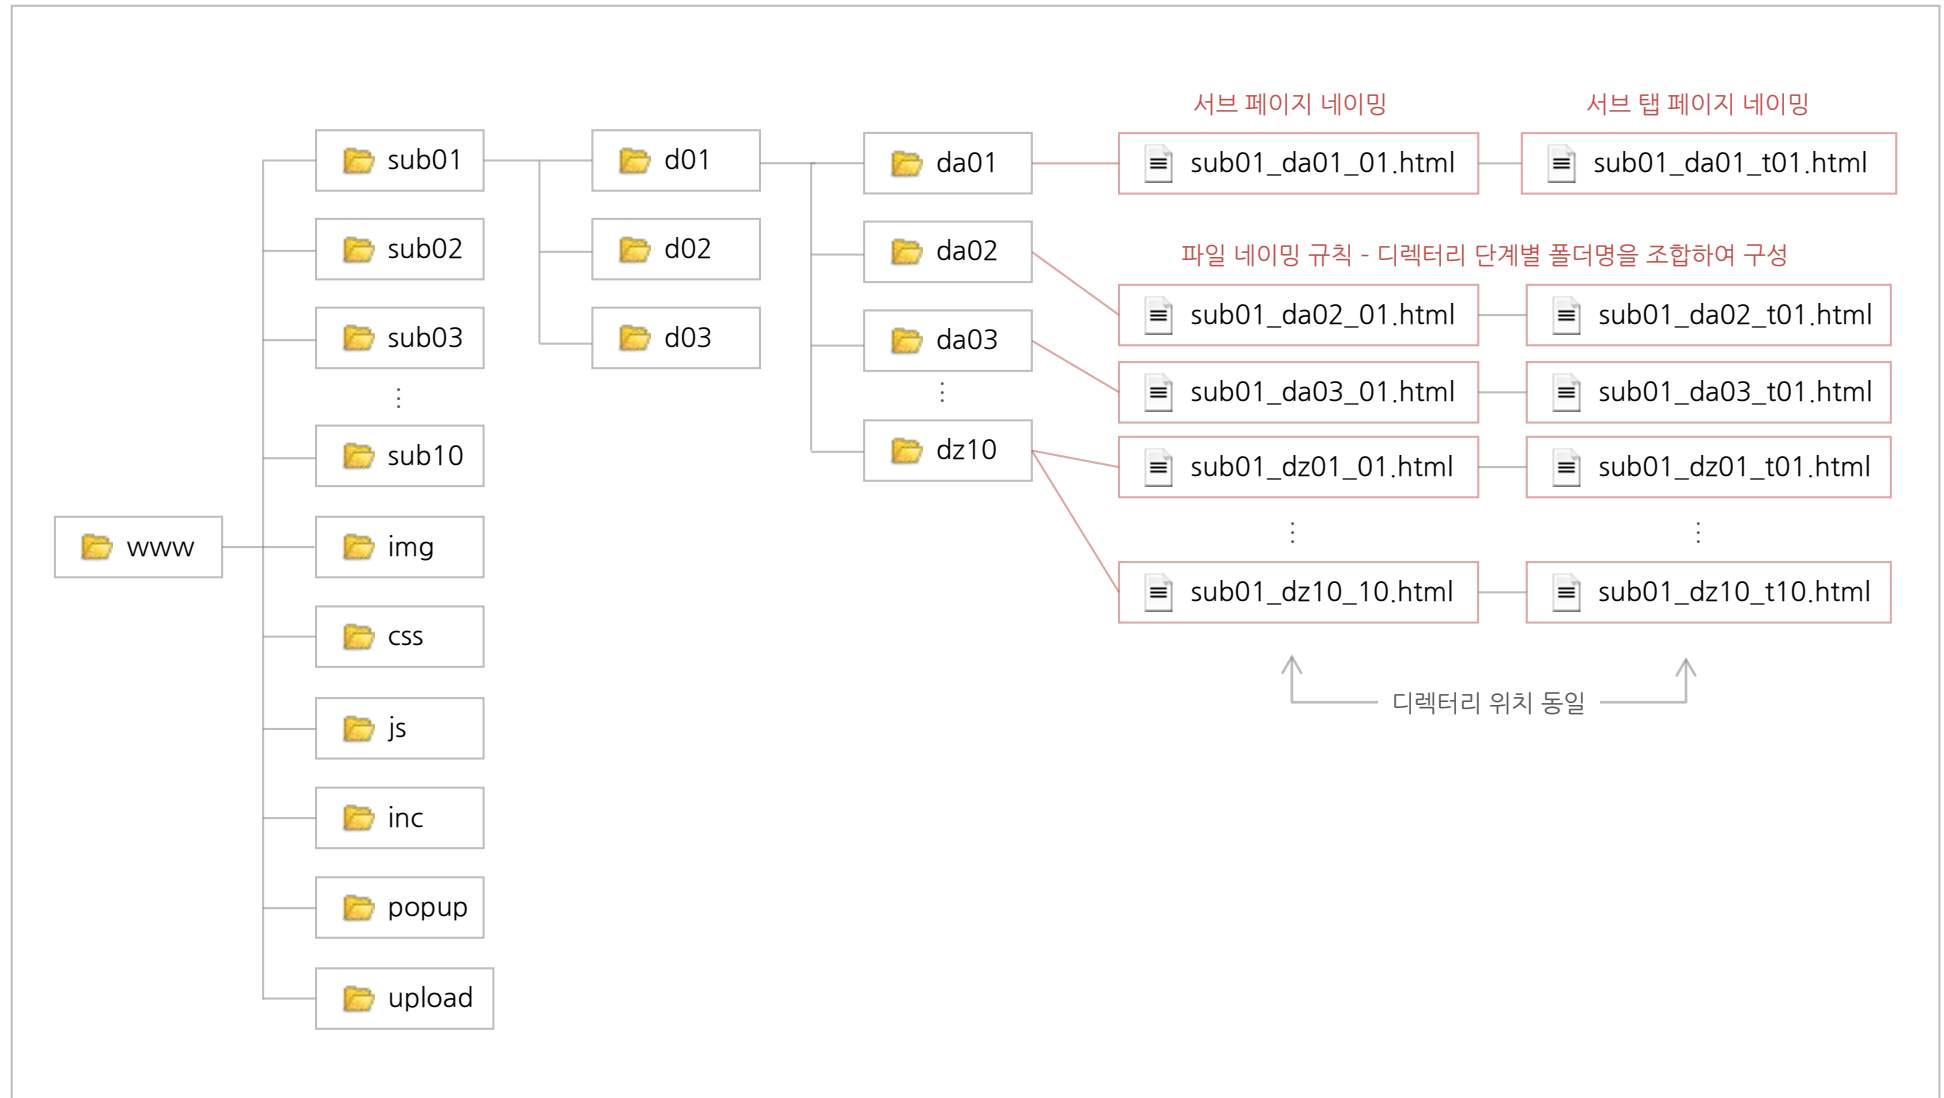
서브 페이지 네이밍

서브 탭 페이지 네이밍

sub01

d01

da01

sub01_da01_01.html

sub01_da01_t01.html

sub02

d02

da02

파일 네이밍 규칙 - 디렉터리 단계별 폴더명을 조합하여 구성

sub01_da02_01.html

sub01_da02_t01.html

sub03

d03

da03

sub01_da03_01.html

sub01_da03_t01.html

⋮

⋮

sub10

dz10

sub01_dz01_01.html

sub01_dz01_t01.html

www

img

⋮

⋮

sub01_dz10_10.html

sub01_dz10_t10.html

css

디렉터리 위치 동일

js

inc

popup

upload